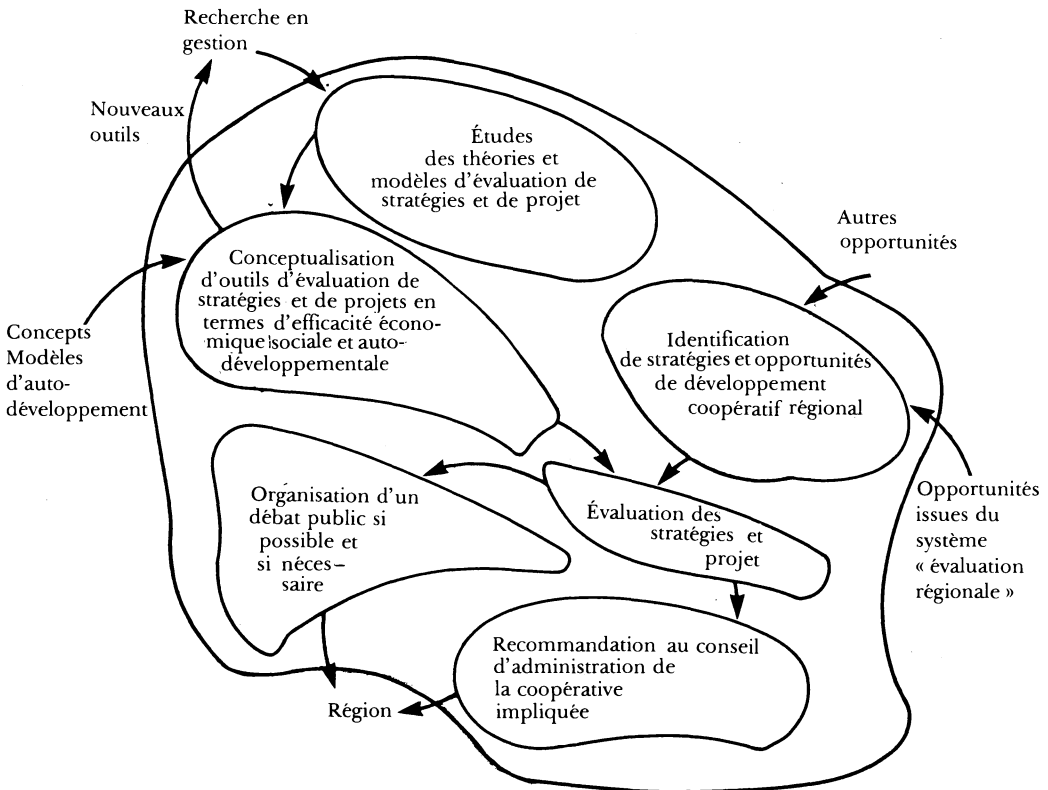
Recherche en gestion

Nouveaux outils

Études des théories et modèles d'évaluation de stratégies et de projet

Autres opportunités

Conceptualisation d'outils d'évaluation de stratégies et de projets en termes d'efficacité économique sociale et autodéveloppementale

Concepts Modèles d'autodéveloppement

Identification de stratégies et opportunités de développement coopératif régional

Organisation d'un débat public si possible et si nécessaire

Évaluation des stratégies et projet

Opportunités issues du système « évaluation régionale »

Recommandation au conseil d'administration de la coopérative impliquée

Région